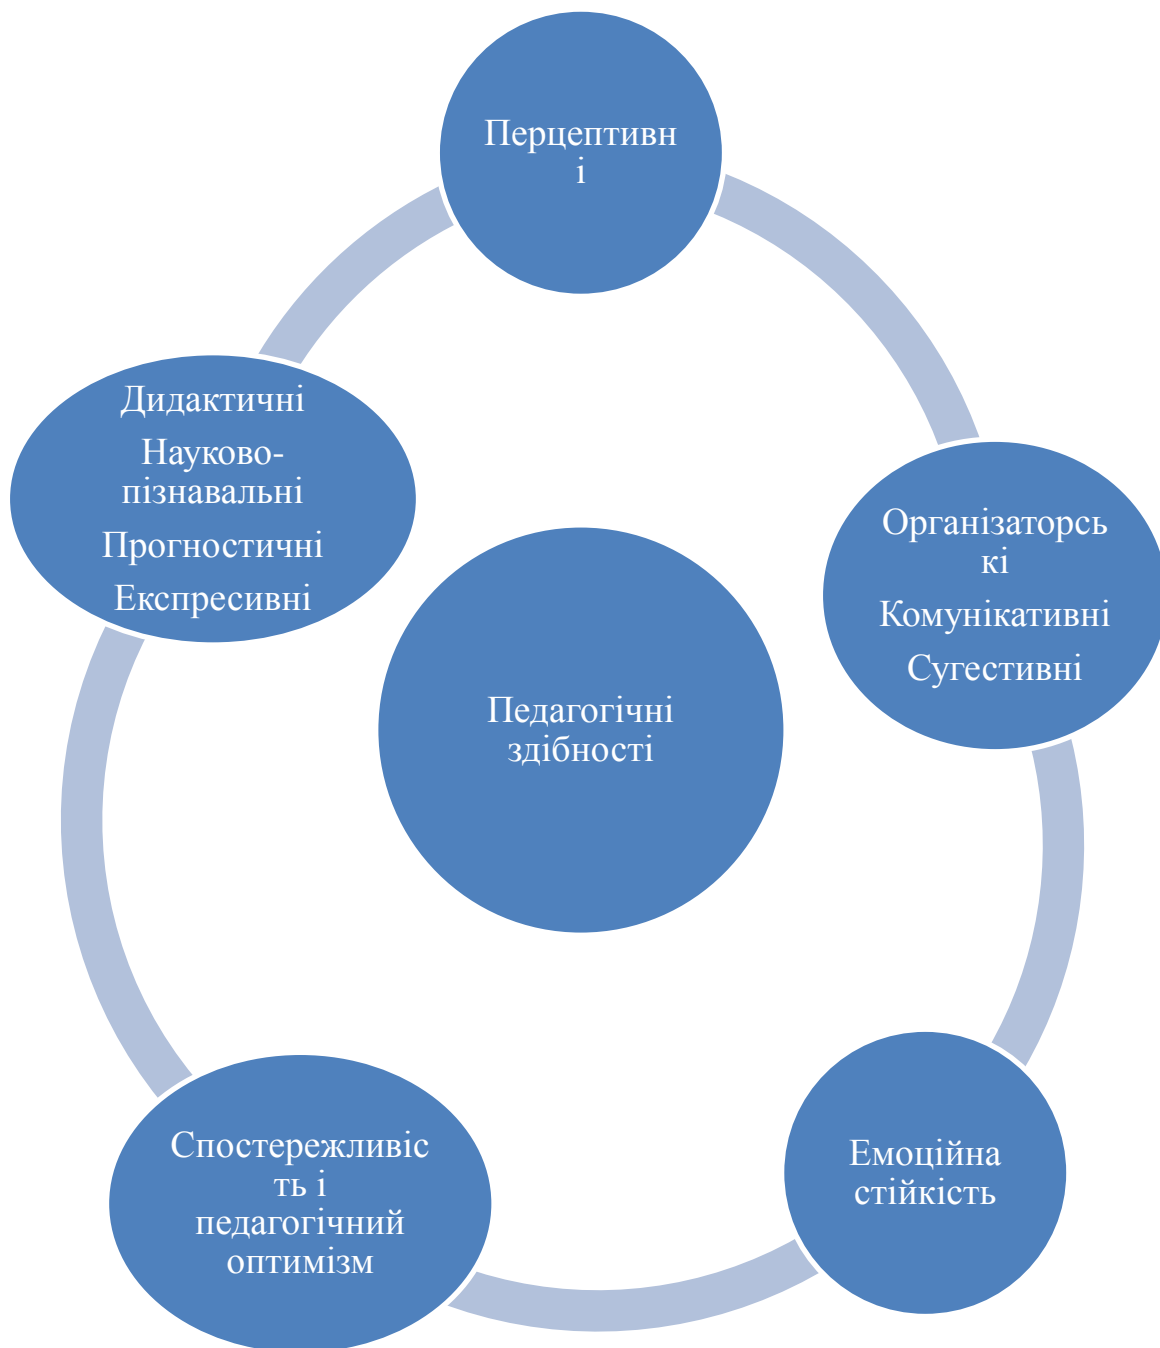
Перцептивн і

Дидактичні

Науково-пізнавальні

Прогностичні

Експресивні

Організаторсь кі

Комунікативні

Сугестивні

Педагогічні здібності

Спостережливіс ть і педагогічний оптимізм

Емоційна стійкість